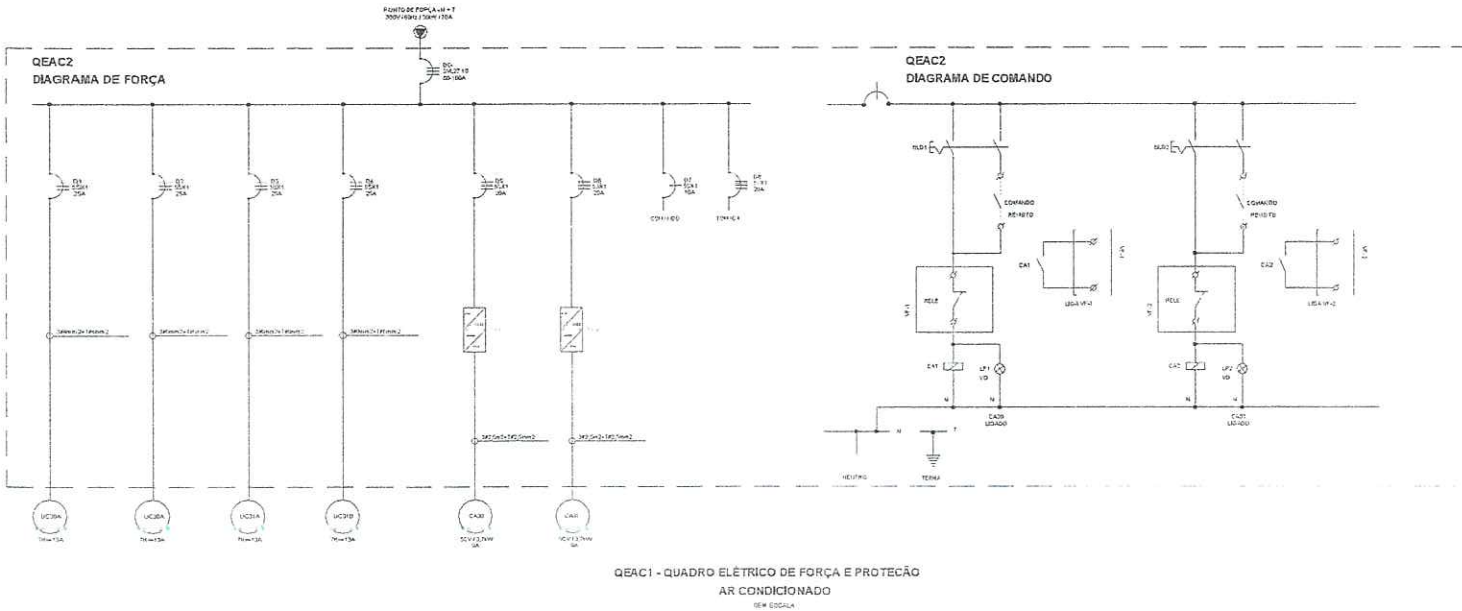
PONTO DE FORÇA - N + T
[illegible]

QEAC2
DIAGRAMA DE FORÇA

DG
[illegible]

D1
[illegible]
25A

D2
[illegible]
25A

D3
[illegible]
25A

D4
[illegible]
25A

D5
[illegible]
20A

D6
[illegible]
20A

D7
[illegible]
10A

D8
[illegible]
20A

COMANDO

TOMADA

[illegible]

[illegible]

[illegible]

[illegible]

3#2,5mm2+1#2,5mm2

3#2,5mm2+1#2,5mm2

UC30A
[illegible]

UC30A
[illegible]

UC31A
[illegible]

UC31B
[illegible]

CA30
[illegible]

CA31
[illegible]

QEAC2
DIAGRAMA DE COMANDO

BLD1

COMANDO
REMOTO

CA1

LIGA VF-1

VF-1

RELE

CA1

LP1
VD

N

CA30
LIGADO

BLD2

COMANDO
REMOTO

CA2

LIGA VF-2

VF-2

RELE

CA2

LP2
VD

N

CA31
LIGADO

N

T

NEUTRO

TERRA

QEAC1 - QUADRO ELÉTRICO DE FORÇA E PROTEÇÃO
AR CONDICIONADO
SEM ESCALA